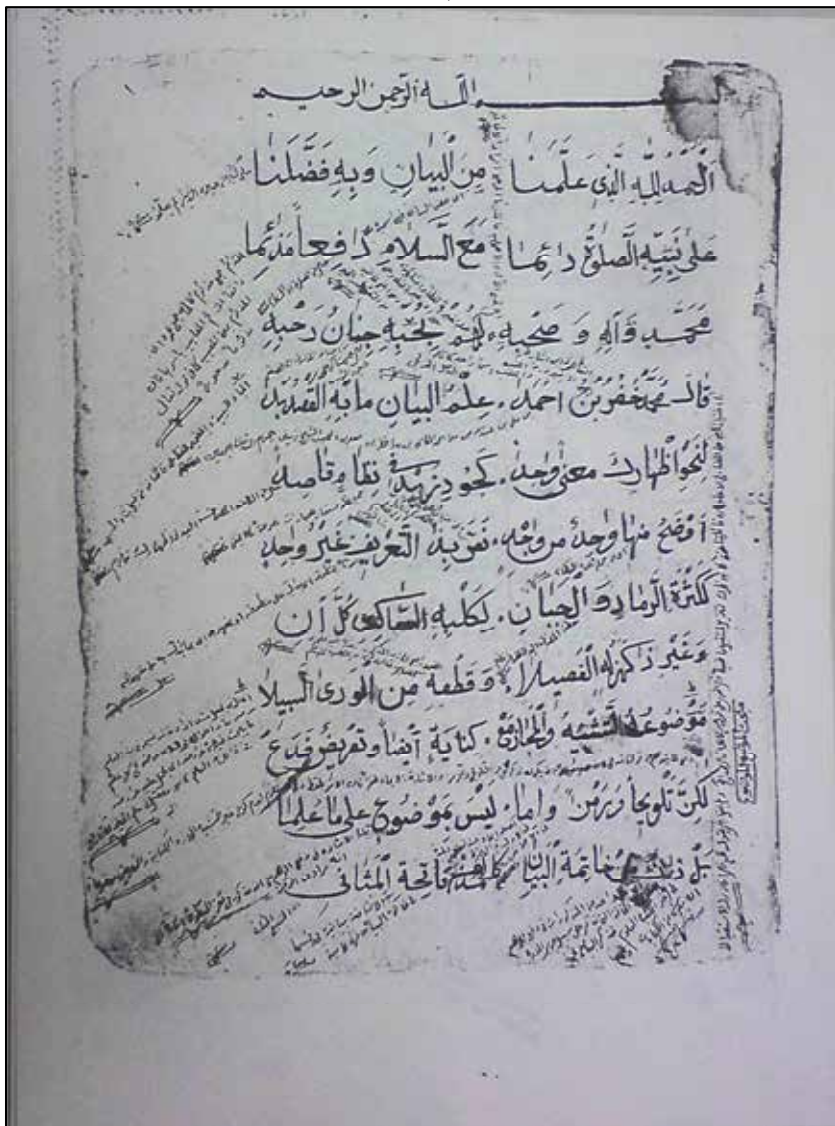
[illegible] الله الرحمن الرحيم

الحمد لله الذي علمنا من البيان وبه فضلنا
على نبيه الصلوة دائما مع السلام دافعا مذ نعما
محمد وآله وصحبه لهم لحبه جنان رحبه
قال محمد بن احمد. علم البيان ما به القصد بد
للخواطر معنى وحد. لجو دونه بقا واضحه
اوضح منها واحد من وجه. تقربه التعريف غير واحد
لكثرة الرماد والجبان. لكلبه الصاحب كل آن
وغير ذكره له الفصيلا. وقطعه من الورى السبيلا
موضوعه التشبيه والمجاز. كناية ايضا وتعريض وقع
لكن تلويحا ورمز واما. ليس موضوعا على ما علما
بل ذاك خاتمة البيان كالمنزل خاتمة المثاني

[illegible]